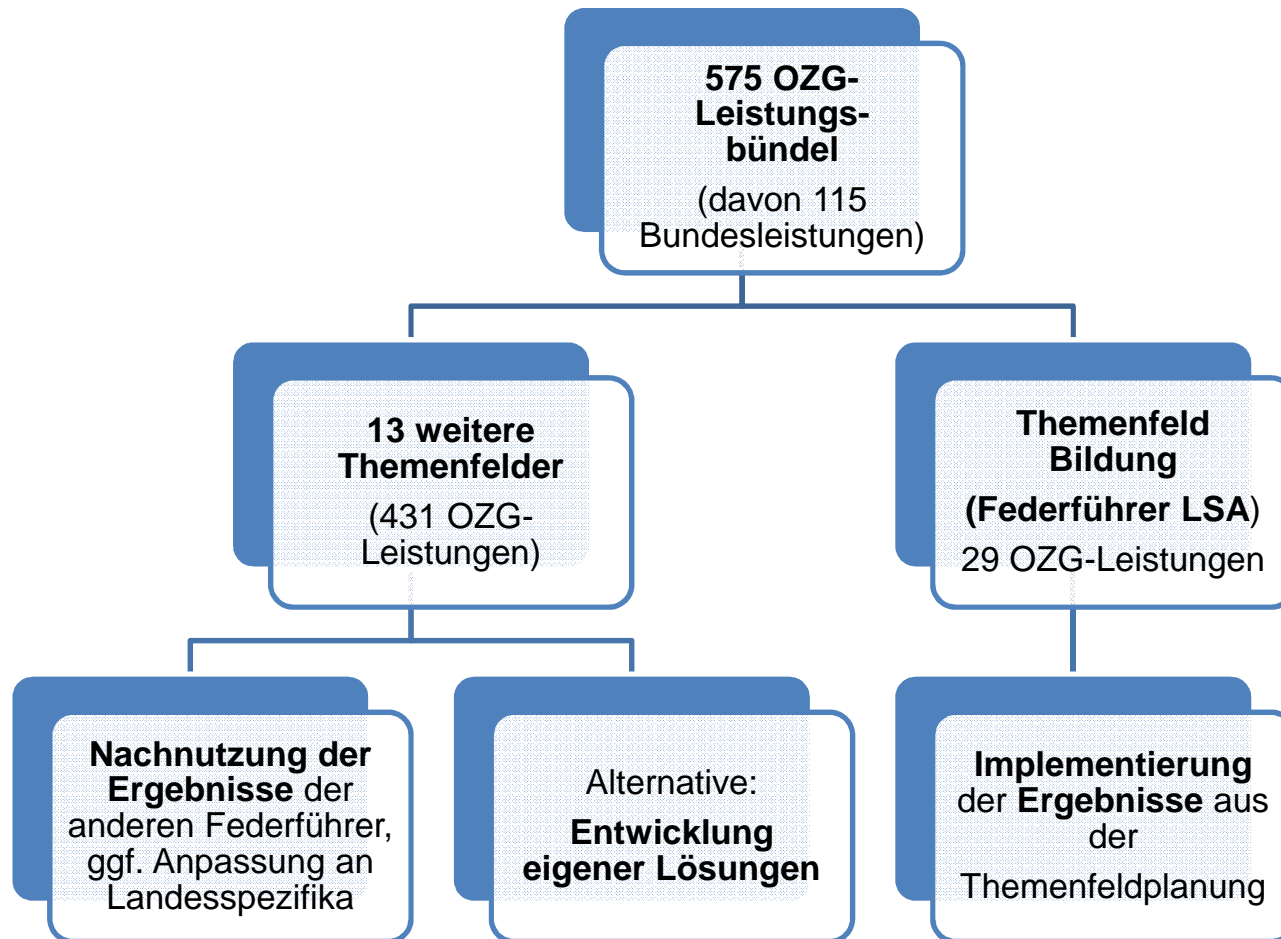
575 OZG-Leistungsbündel
(davon 115 Bundesleistungen)

13 weitere Themenfelder
(431 OZG-Leistungen)

Themenfeld Bildung
(Federführer LSA)
29 OZG-Leistungen

Nachnutzung der Ergebnisse der anderen Federführer, ggf. Anpassung an Landesspezifika

Alternative:
Entwicklung eigener Lösungen

Implementierung der Ergebnisse aus der Themenfeldplanung